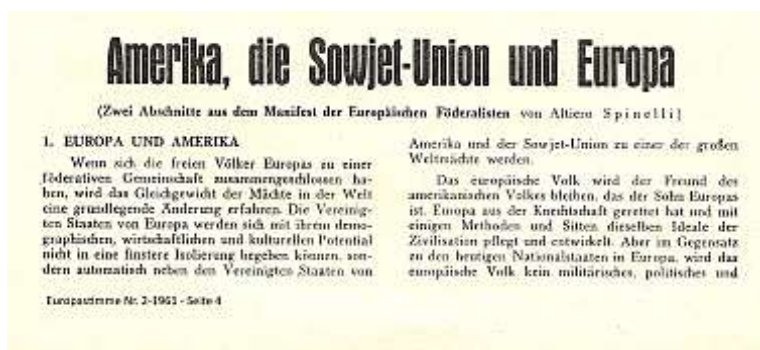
Amerika, die Sowjet-Union und Europa

(Zwei Abschnitte aus dem Manifest der Europäischen Föderalisten von Altiero Spinelli)

1. EUROPA UND AMERIKA

Wenn sich die freien Völker Europas zu einer föderativen Gemeinschaft zusammengeschlossen haben, wird das Gleichgewicht der Mächte in der Welt eine grundlegende Änderung erfahren. Die Vereinigten Staaten von Europa werden sich mit ihrem demographischen, wirtschaftlichen und kulturellen Potential nicht in eine finstere Isolierung begeben können, sondern automatisch neben den Vereinigten Staaten von Amerika und der Sowjet-Union zu einer der großen Weltmächte werden.

Das europäische Volk wird der Freund des amerikanischen Volkes bleiben, das der Sohn Europas ist, Europa aus der Knechtschaft gerettet hat und mit einigen Methoden und Sitten dieselben Ideale der Zivilisation pflegt und entwickelt. Aber im Gegensatz zu den heutigen Nationalstaaten in Europa, wird das europäische Volk kein militärisches, politisches und

Europastimme Nr. 2-1951 - Seite 4